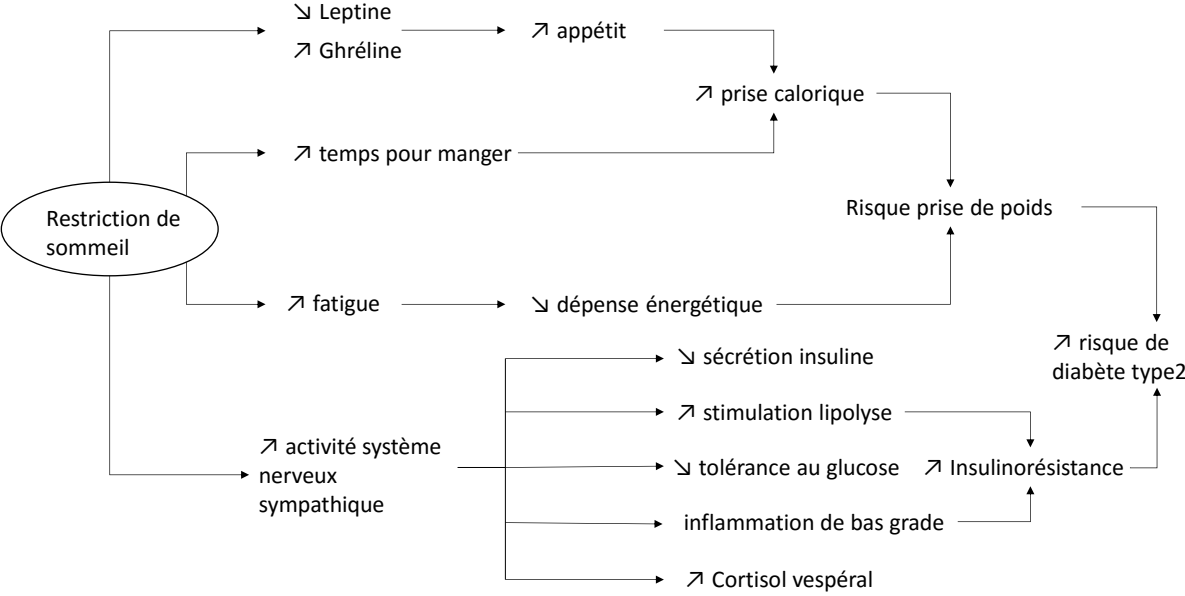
↘ Leptine
↗ Ghréline

↗ appétit

↗ prise calorique

↗ temps pour manger

Restriction de sommeil

Risque prise de poids

↗ fatigue

↘ dépense énergétique

↗ risque de diabète type2

↘ sécrétion insuline

↗ stimulation lipolyse

↗ activité système nerveux sympathique

↘ tolérance au glucose

↗ Insulinorésistance

inflammation de bas grade

↗ Cortisol vespéral